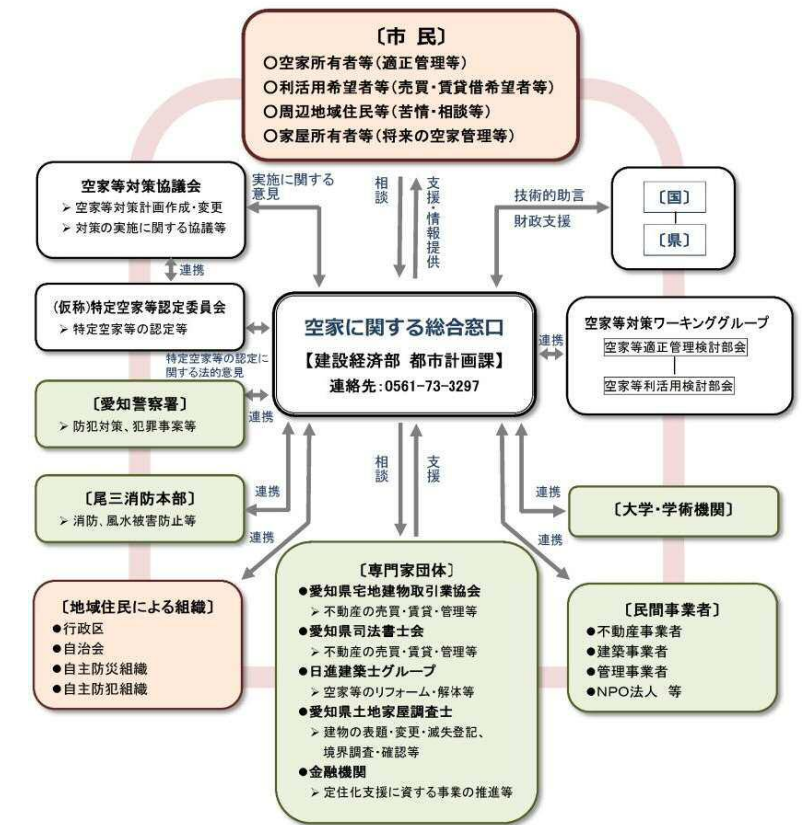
〔市 民〕
○空家所有者等(適正管理等)
○利活用希望者等(売買・賃貸借希望者等)
○周辺地域住民等(苦情・相談等)
○家屋所有者等(将来の空家管理等)

空家等対策協議会
➢ 空家等対策計画作成・変更
➢ 対策の実施に関する協議等

実施に関する意見

相談

支援・情報提供

技術的助言
財政支援

〔国〕
〔県〕

連携

(仮称)特定空家等認定委員会
➢ 特定空家等の認定等

特定空家等の認定に関する法的意見

空家に関する総合窓口
【建設経済部 都市計画課】
連絡先:0561-73-3297

連携

空家等対策ワーキンググループ
空家等適正管理検討部会
空家等利活用検討部会

〔愛知警察署〕
➢ 防犯対策、犯罪事案等

連携

相談

支援

〔尾三消防本部〕
➢ 消防、風水被害防止等

連携

連携

連携

〔大学・学術機関〕

連携

〔地域住民による組織〕
●行政区
●自治会
●自主防災組織
●自主防犯組織

〔専門家団体〕
●愛知県宅地建物取引業協会
➢ 不動産の売買・賃貸・管理等
●愛知県司法書士会
➢ 不動産の売買・賃貸・管理等
●日進建築士グループ
➢ 空家等のリフォーム・解体等
●愛知県土地家屋調査士
➢ 建物の表題・変更・滅失登記、境界調査・確認等
●金融機関
➢ 定住化支援に資する事業の推進等

〔民間事業者〕
●不動産事業者
●建築事業者
●管理事業者
●NPO法人 等